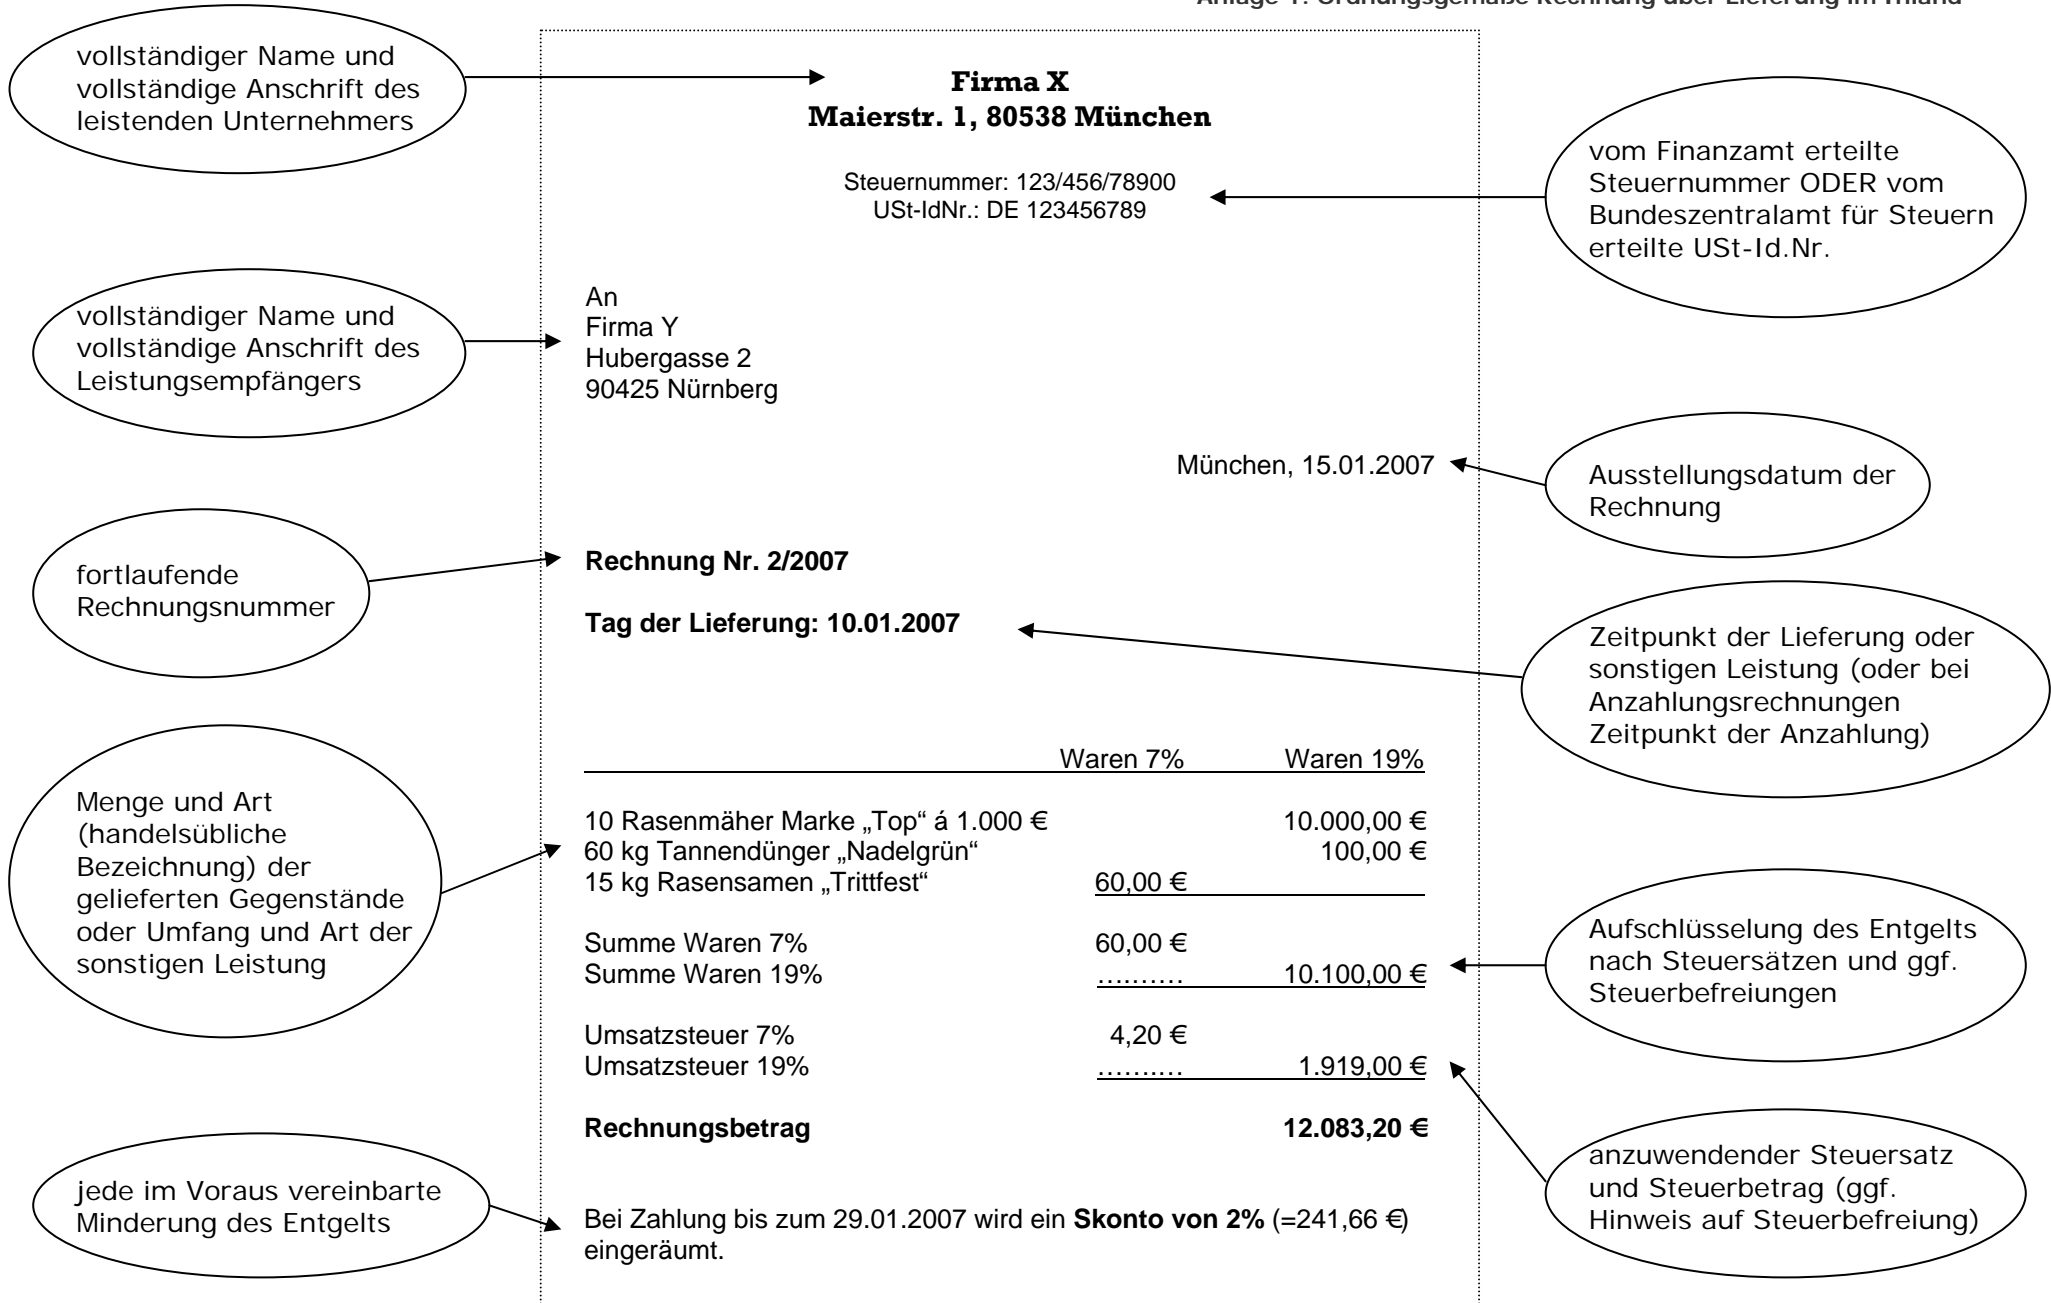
Anlage 1: Ordnungsgemäße Rechnung über Lieferung im Inland

vollständiger Name und vollständige Anschrift des leistenden Unternehmers

**Firma X**
**Maierstr. 1, 80538 München**

Steuernummer: 123/456/78900
USt-IdNr.: DE 123456789

vom Finanzamt erteilte Steuernummer ODER vom Bundeszentralamt für Steuern erteilte USt-Id.Nr.

vollständiger Name und vollständige Anschrift des Leistungsempfängers

An
Firma Y
Hubergasse 2
90425 Nürnberg

München, 15.01.2007

Ausstellungsdatum der Rechnung

fortlaufende Rechnungsnummer

**Rechnung Nr. 2/2007**

**Tag der Lieferung: 10.01.2007**

Zeitpunkt der Lieferung oder sonstigen Leistung (oder bei Anzahlungsrechnungen Zeitpunkt der Anzahlung)

Menge und Art (handelsübliche Bezeichnung) der gelieferten Gegenstände oder Umfang und Art der sonstigen Leistung

| | Waren 7% | Waren 19% |
|---|---|---|
| 10 Rasenmäher Marke „Top“ á 1.000 € | | 10.000,00 € |
| 60 kg Tannendünger „Nadelgrün“ | | 100,00 € |
| 15 kg Rasensamen „Trittfest“ | 60,00 € | |
| Summe Waren 7% | 60,00 € | |
| Summe Waren 19% | ………. | 10.100,00 € |
| Umsatzsteuer 7% | 4,20 € | |
| Umsatzsteuer 19% | ………. | 1.919,00 € |
| **Rechnungsbetrag** | | **12.083,20 €** |

Aufschlüsselung des Entgelts nach Steuersätzen und ggf. Steuerbefreiungen

anzuwendender Steuersatz und Steuerbetrag (ggf. Hinweis auf Steuerbefreiung)

jede im Voraus vereinbarte Minderung des Entgelts

Bei Zahlung bis zum 29.01.2007 wird ein **Skonto von 2%** (=241,66 €) eingeräumt.